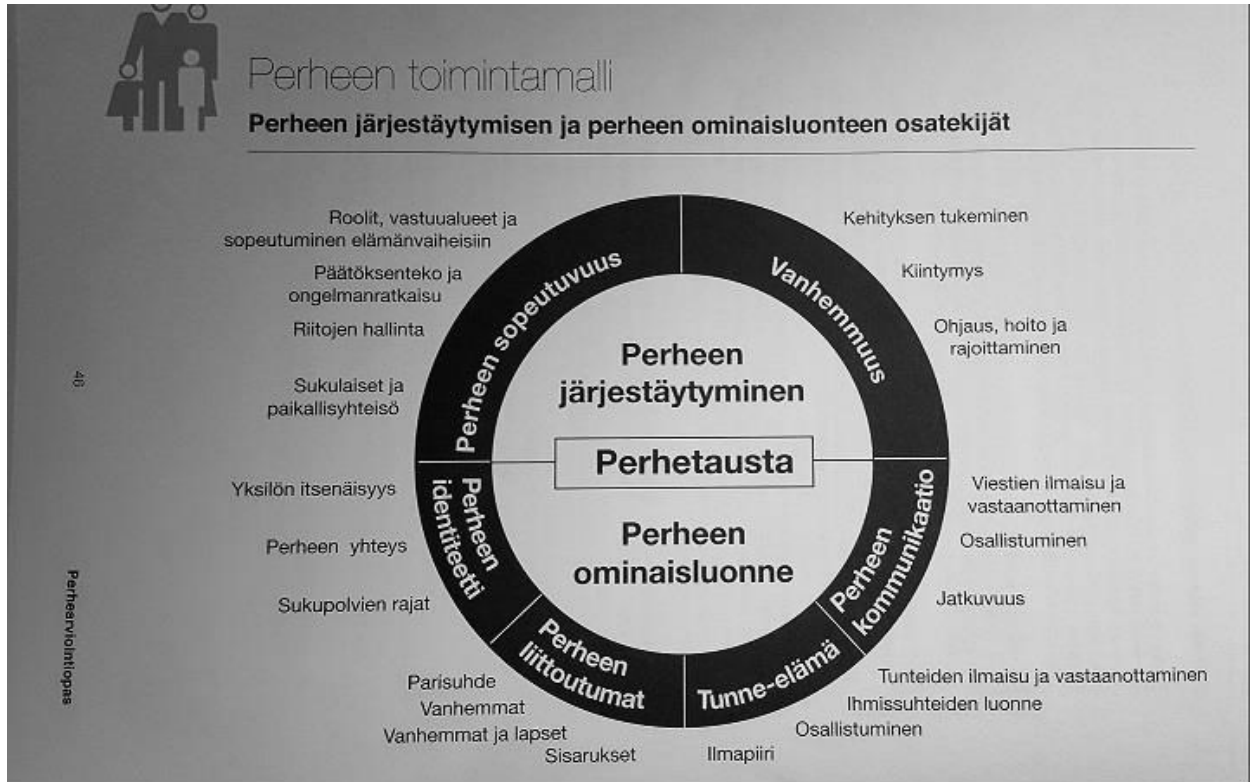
Perheen toimintamalli

Perheen järjestäytymisen ja perheen ominaisluonteen osatekijät

Roolit, vastuualueet ja sopeutuminen elämänvaiheisiin

Päätöksenteko ja ongelmanratkaisu

Riitojen hallinta

Sukulaiset ja paikallisyhteisö

Kehityksen tukeminen

Kiintymys

Ohjaus, hoito ja rajoittaminen

Perheen sopeutuvuus

Vanhemmuus

Perheen järjestäytyminen

Perhetausta

Perheen ominaisluonne

Perheen identiteetti

Perheen kommunikaatio

Perheen liittoutumat

Tunne-elämä

Yksilön itsenäisyys

Perheen yhteys

Sukupolvien rajat

Viestien ilmaisu ja vastaanottaminen

Osallistuminen

Jatkuvuus

Parisuhde

Vanhemmat

Vanhemmat ja lapset

Sisarukset

Tunteiden ilmaisu ja vastaanottaminen

Ihmissuhteiden luonne

Osallistuminen

Ilmapiiri

46

Perhearviointiopas